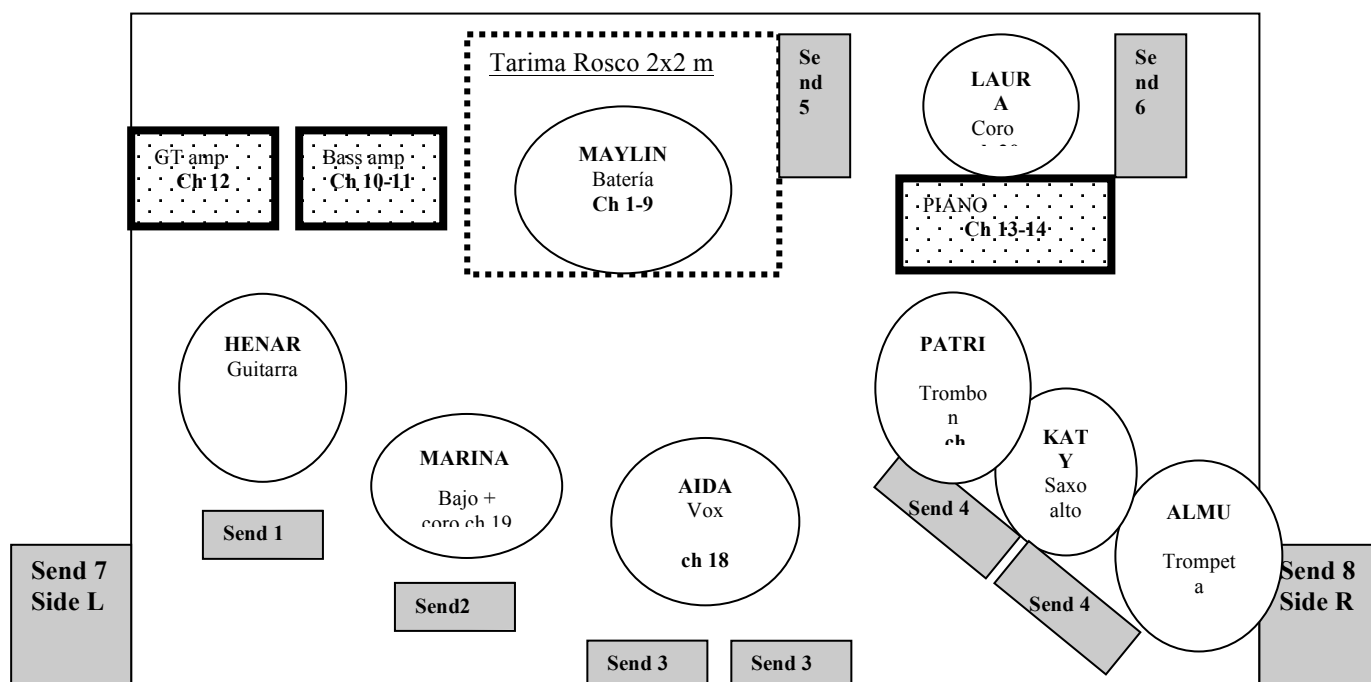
Tarima Rosco 2x2 m

Send 5

LAURA
Coro
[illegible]

Send 6

GT amp
Ch 12

Bass amp
Ch 10-11

MAYLIN
Batería
Ch 1-9

PIANO
Ch 13-14

HENAR
Guitarra

PATRI
Trombon
ch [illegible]

MARINA
Bajo +
coro ch 19

KATY
Saxo
alto

AIDA
Vox
ch 18

Send 4

ALMU
Trompeta

Send 1

Send 7
Side L

Send 8
Side R

Send2

Send 4

Send 3

Send 3